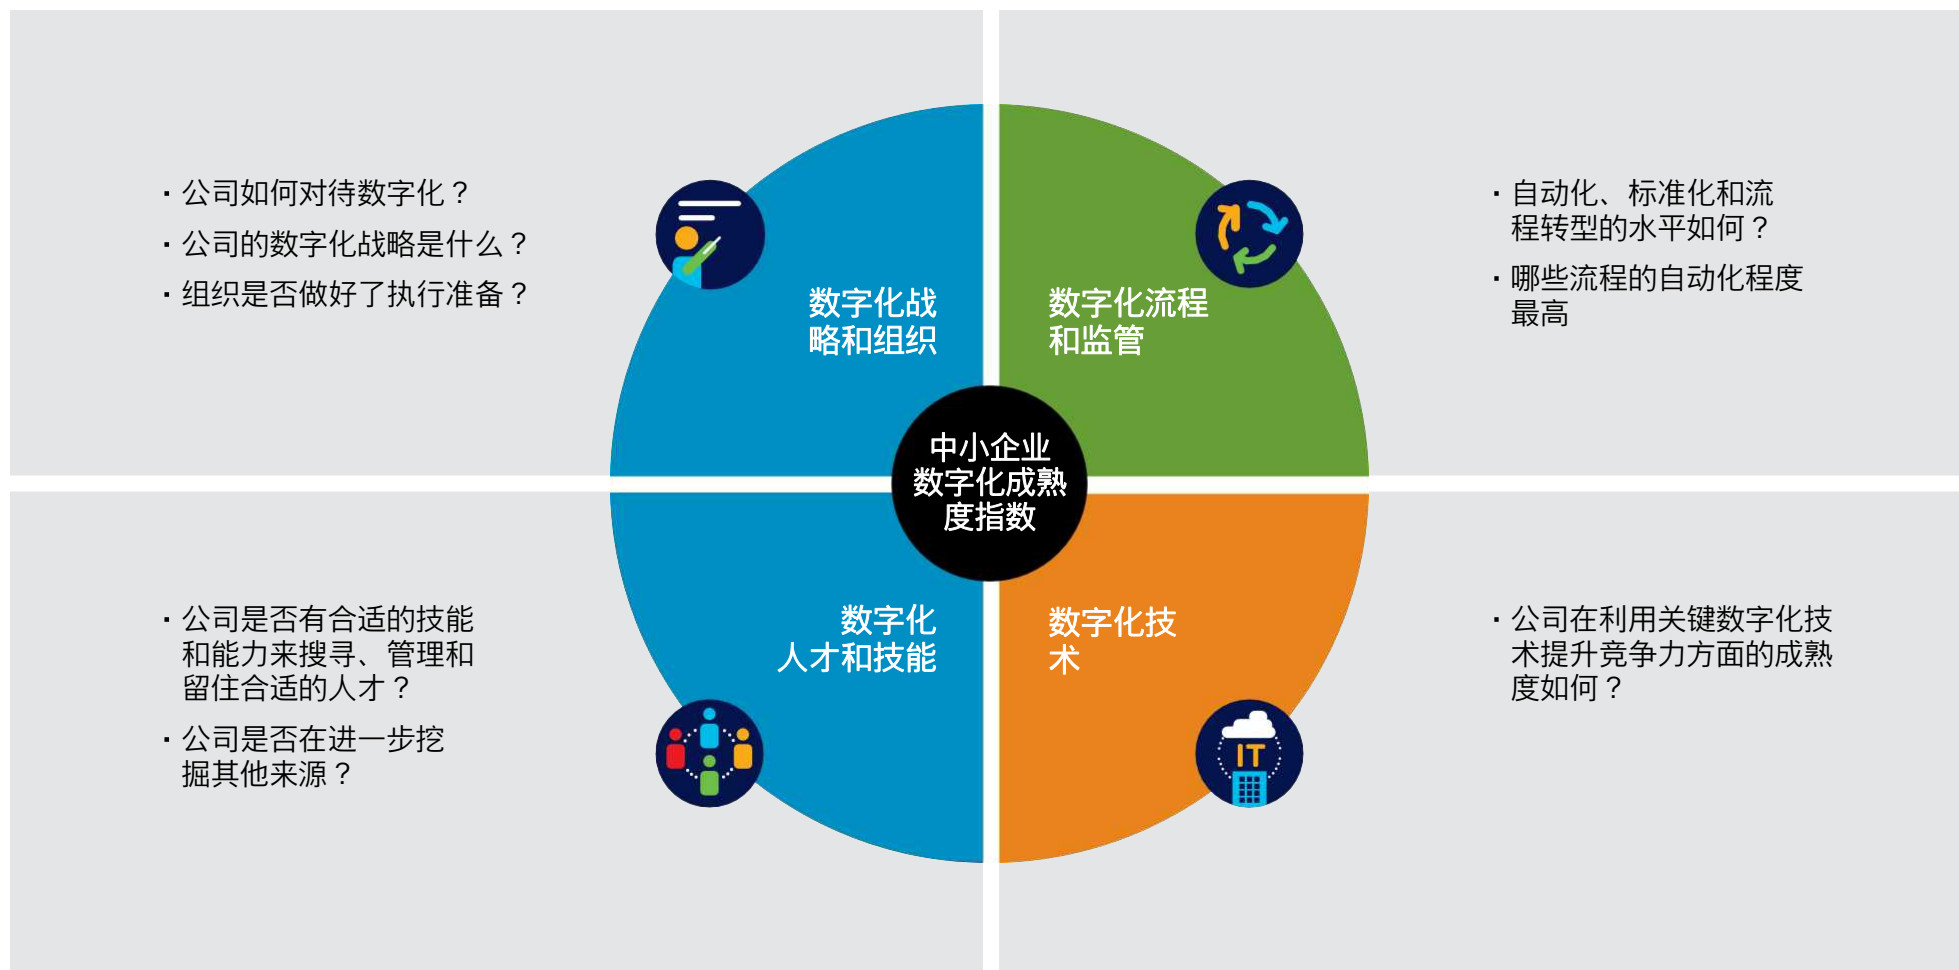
· 公司如何对待数字化？
· 公司的数字化战略是什么？
· 组织是否做好了执行准备？

数字化战略和组织

数字化流程和监管

· 自动化、标准化和流程转型的水平如何？
· 哪些流程的自动化程度最高

中小企业数字化成熟度指数

· 公司是否有合适的技能和能力来搜寻、管理和留住合适的人才？
· 公司是否在进一步挖掘其他来源？

数字化人才和技能

数字化技术

IT

· 公司在利用关键数字化技术提升竞争力方面的成熟度如何？